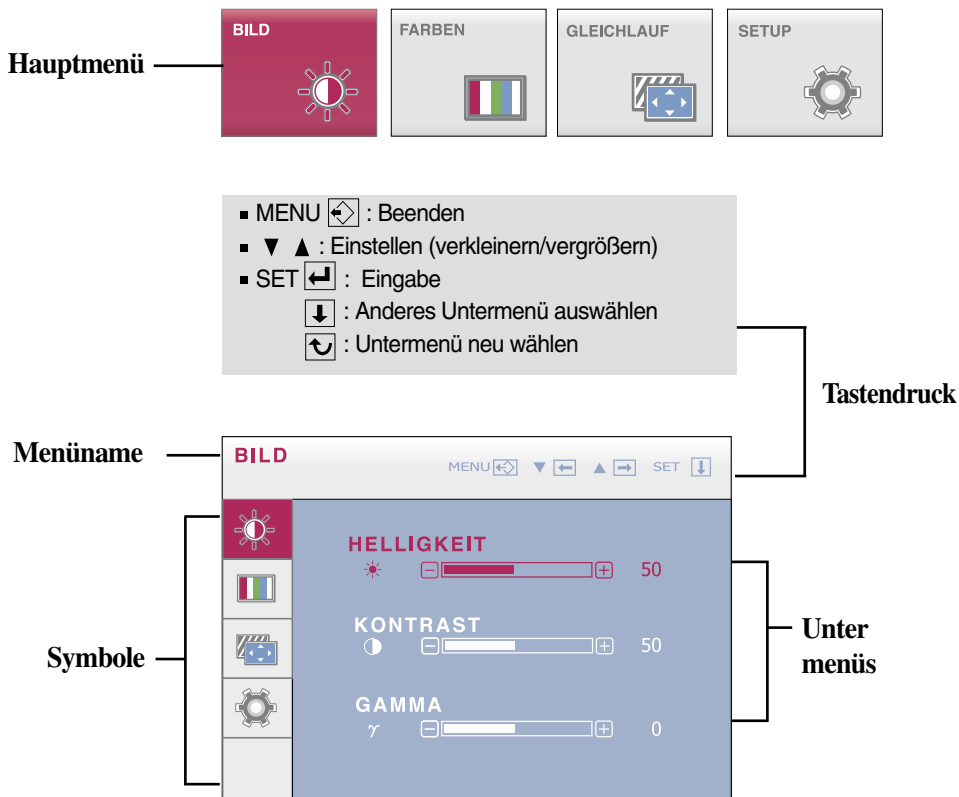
Hauptmenü

BILD

FARBEN

GLEICHLAUF

SETUP

■ MENU : Beenden
■ ▼ ▲ : Einstellen (verkleinern/vergrößern)
■ SET : Eingabe
: Anderes Untermenü auswählen
: Untermenü neu wählen

Tastendruck

Menüname

BILD

MENU ▼ ▲ SET

HELLIGKEIT
50

KONTRAST
50

GAMMA
$\gamma$
0

Symbole

Unter menüs